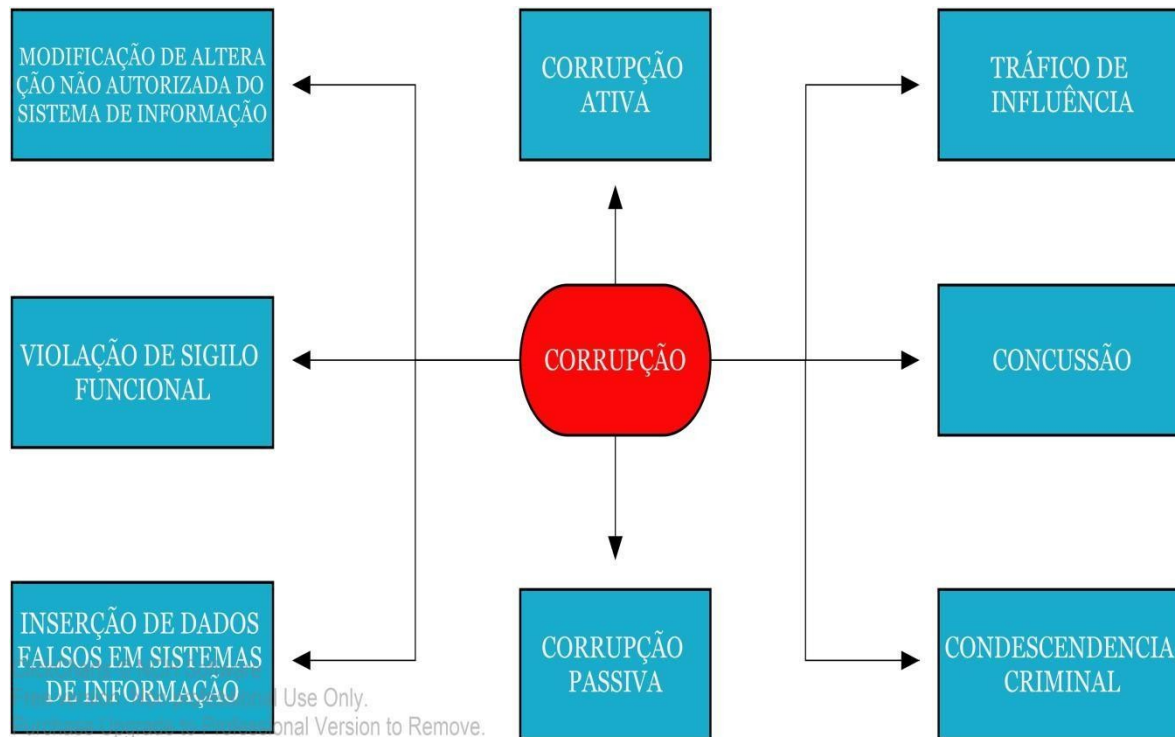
MODIFICAÇÃO DE ALTERAÇÃO NÃO AUTORIZADA DO SISTEMA DE INFORMAÇÃO

CORRUPÇÃO ATIVA

TRÁFICO DE INFLUÊNCIA

VIOLAÇÃO DE SIGILO FUNCIONAL

CORRUPÇÃO

CONCUSSÃO

INSERÇÃO DE DADOS FALSOS EM SISTEMAS DE INFORMAÇÃO

CORRUPÇÃO PASSIVA

CONDESCENDENCIA CRIMINAL

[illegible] Use Only.
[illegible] onal Version to Remove.